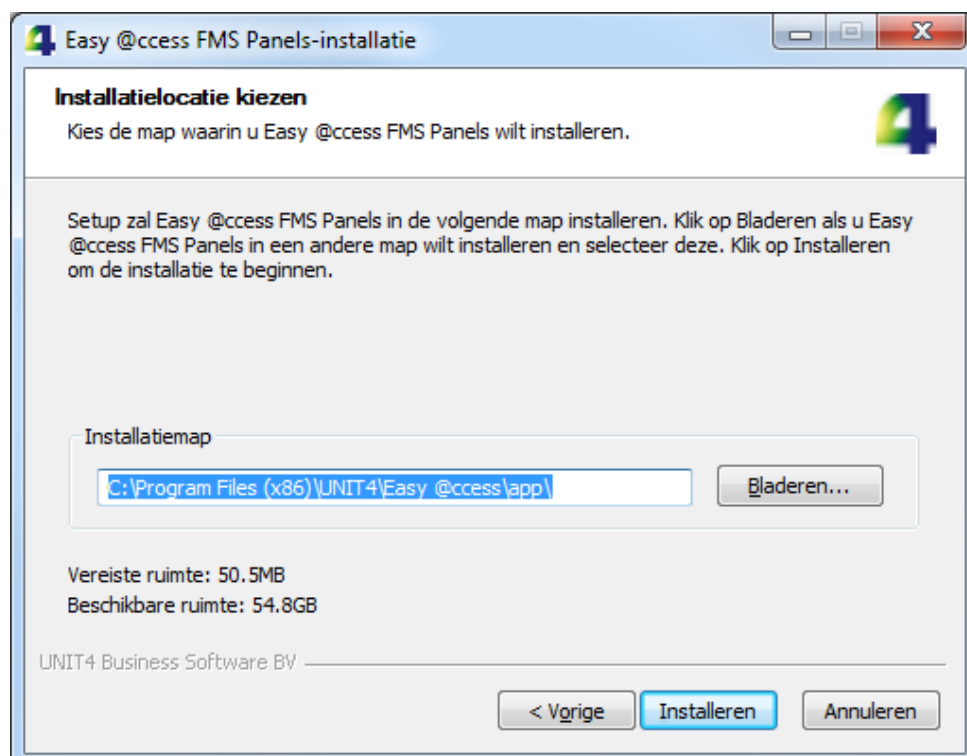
Easy @ccess FMS Panels-installatie

Installatielocatie kiezen

Kies de map waarin u Easy @ccess FMS Panels wilt installeren.

Setup zal Easy @ccess FMS Panels in de volgende map installeren. Klik op Bladeren als u Easy @ccess FMS Panels in een andere map wilt installeren en selecteer deze. Klik op Installeren om de installatie te beginnen.

Installatiemap

C:\Program Files (x86)\UNIT4\Easy @ccess\app\

Bladeren...

Vereiste ruimte: 50.5MB

Beschikbare ruimte: 54.8GB

UNIT4 Business Software BV

< Vorige

Installeren

Annuleren